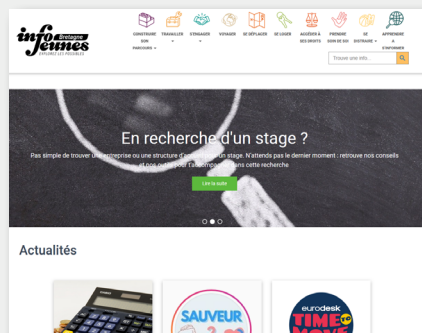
info jeunes Bretagne
EXPLOREZ LES POSSIBLES

CONSTRUIRE SON PARCOURS
TRAVAILLER
S'ENGAGER
VOYAGER
SE DÉPLACER
SE LOGER
ACCÉDER À SES DROITS
PRENDRE SOIN DE SOI
SE DISTRAIRE
APPRENDRE À S'INFORMER

Trouver une info...

En recherche d'un stage ?

Pas simple de trouver une entreprise ou une structure d'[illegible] un stage. N'attends pas le dernier moment : retrouve nos conseils et nos outils pour t'accompagner dans cette recherche

Lire la suite

Actualités

SAUVEUR

eurodesk
TIME